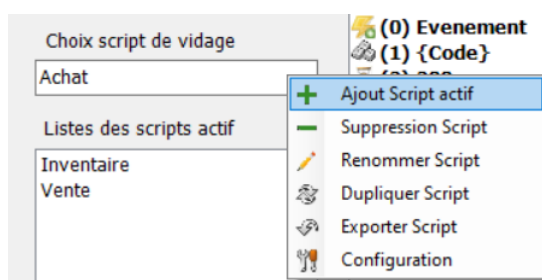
Choix script de vidage

Achat

Listes des scripts actif

Inventaire
Vente

(0) Evenement
(1) {Code}
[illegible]

Ajout Script actif
Suppression Script
Renommer Script
Dupliquer Script
Exporter Script
Configuration